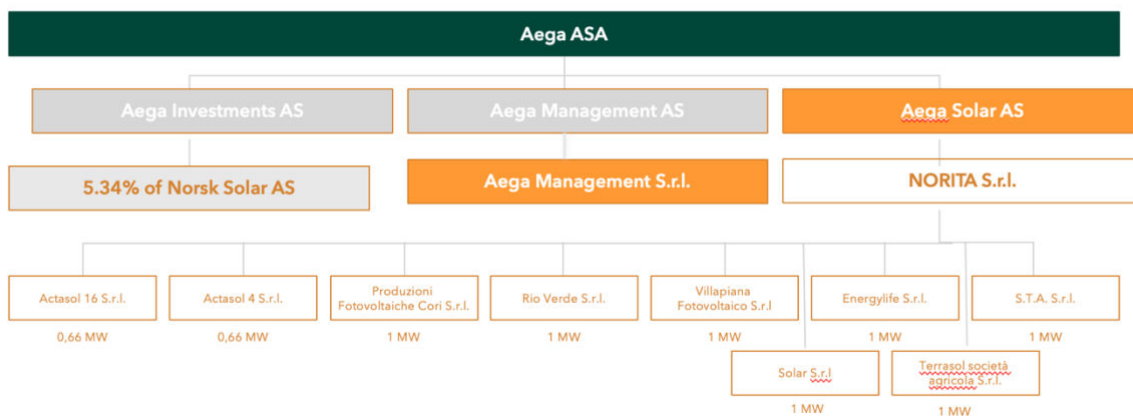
Aega ASA

Aega Investments AS

Aega Management AS

Aega Solar AS

5.34% of Norsk Solar AS

Aega Management S.r.l.

NORITA S.r.l.

Actasol 16 S.r.l.
0,66 MW

Actasol 4 S.r.l.
0,66 MW

Produzioni Fotovoltaiche Cori S.r.l.
1 MW

Rio Verde S.r.l.
1 MW

Villapiana Fotovoltaico S.r.l
1 MW

Energylife S.r.l.
1 MW

S.T.A. S.r.l.
1 MW

Solar S.r.l
1 MW

Terrasol società agricola S.r.l.
1 MW